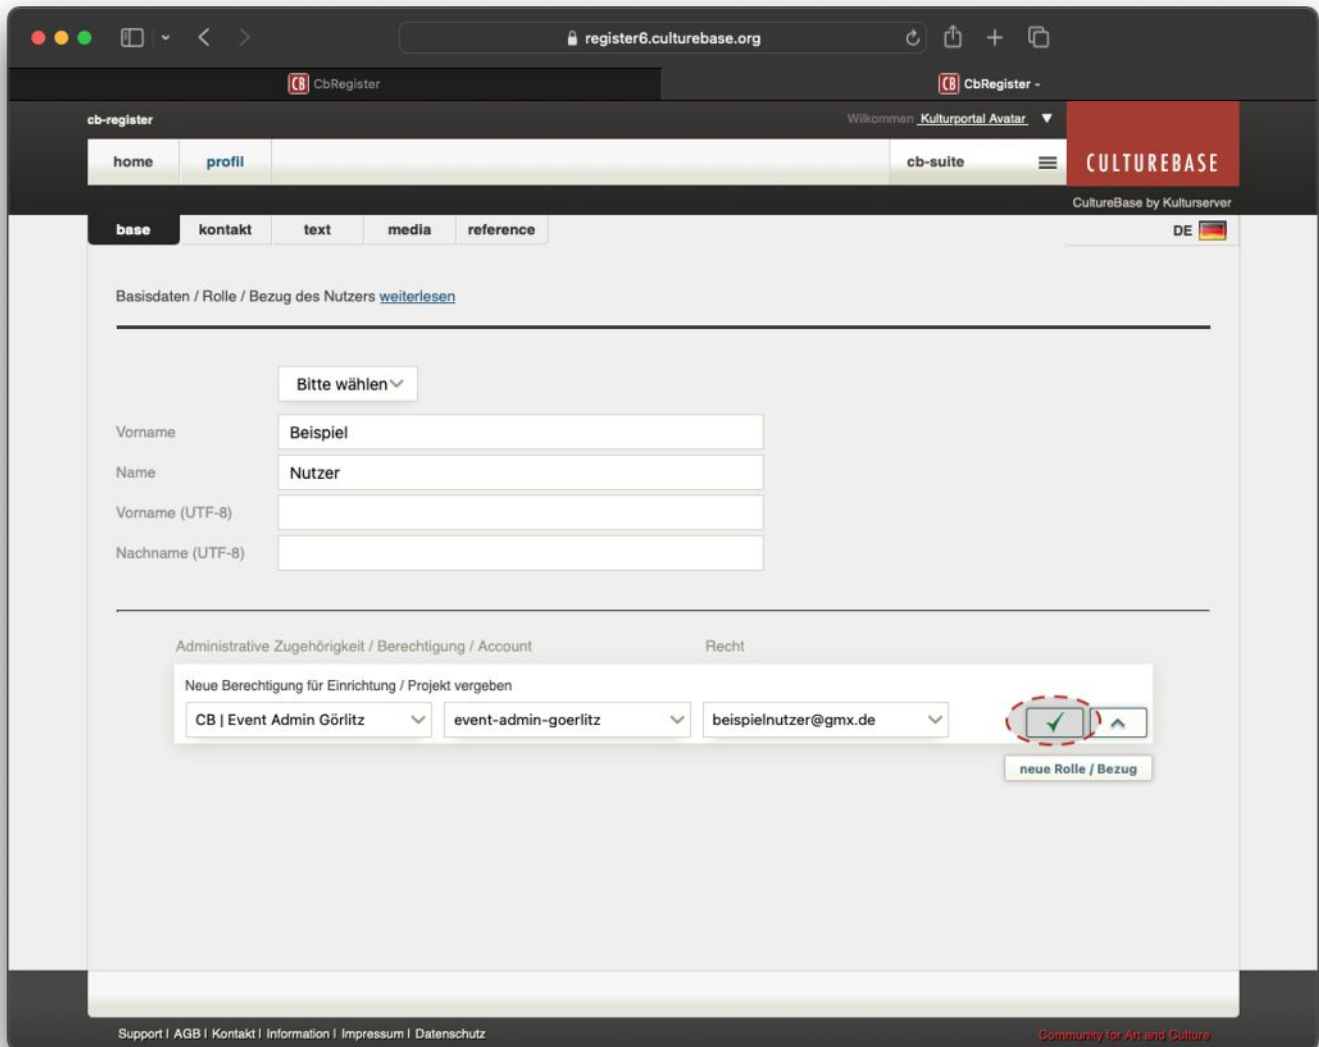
register6.culturebase.org

CB CbRegister

CB CbRegister -

cb-register

Wilkommen Kulturportal Avatar ▼

home profil

cb-suite

CULTUREBASE

CultureBase by Kulturserver

base kontakt text media reference

DE

Basisdaten / Rolle / Bezug des Nutzers weiterlesen

Bitte wählen

Vorname Beispiel

Name Nutzer

Vorname (UTF-8)

Nachname (UTF-8)

Administrative Zugehörigkeit / Berechtigung / Account

Recht

Neue Berechtigung für Einrichtung / Projekt vergeben

CB | Event Admin Görlitz

event-admin-goerlitz

beispielnutzer@gmx.de

neue Rolle / Bezug

Support | AGB | Kontakt | Information | Impressum | Datenschutz

Community for Art and Culture